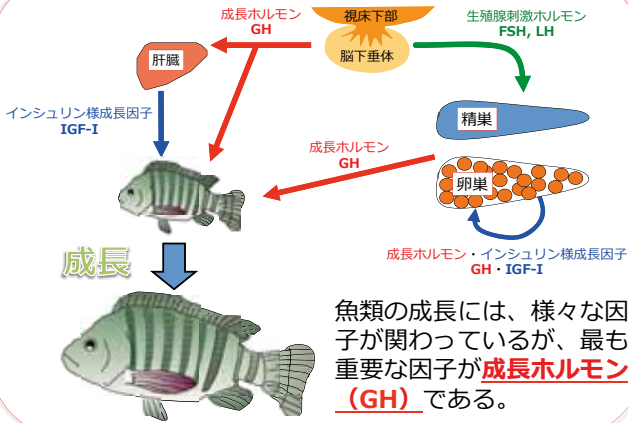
視床下部
脳下垂体
成長ホルモン
GH
生殖腺刺激ホルモン
FSH, LH
肝臓
インシュリン様成長因子
IGF-I
精巣
成長ホルモン
GH
卵巣
成長ホルモン・インシュリン様成長因子
GH・IGF-I
成長

魚類の成長には、様々な因子が関わっているが、最も重要な因子が成長ホルモン（GH）である。